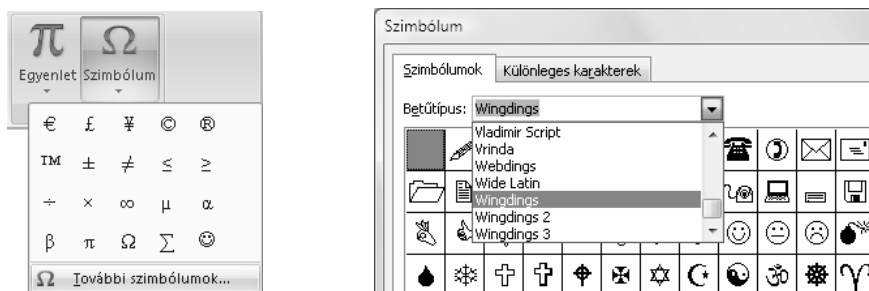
$\pi$ $\Omega$

Egyenlet Szimbólum

€ £ ¥ © ®

™ ± ≠ ≤ ≥

÷ × ∞ µ α

β π Ω ∑ ☺

Ω További szimbólumok...

Szimbólum

Szimbólumok Különleges karakterek

Betűtípus: Wingdings

Vladimir Script
Vrinda
Webdings
Wide Latin
Wingdings
Wingdings 2
Wingdings 3